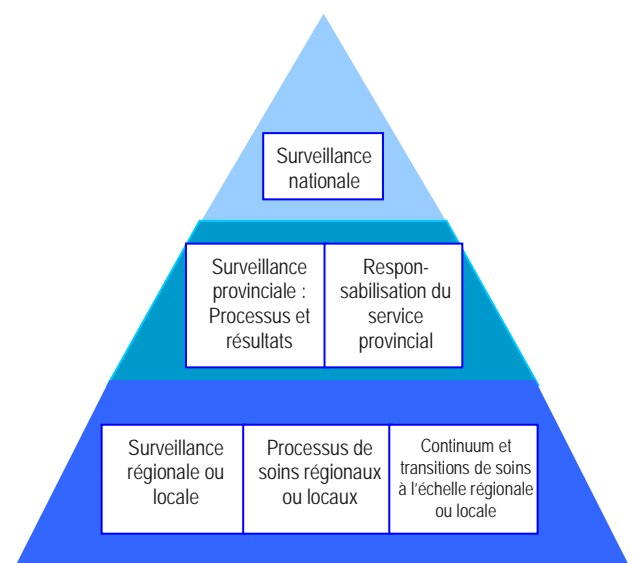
Surveillance nationale

Surveillance provinciale : Processus et résultats

Responsabilisation du service provincial

Surveillance régionale ou locale

Processus de soins régionaux ou locaux

Continuum et transitions de soins à l'échelle régionale ou locale